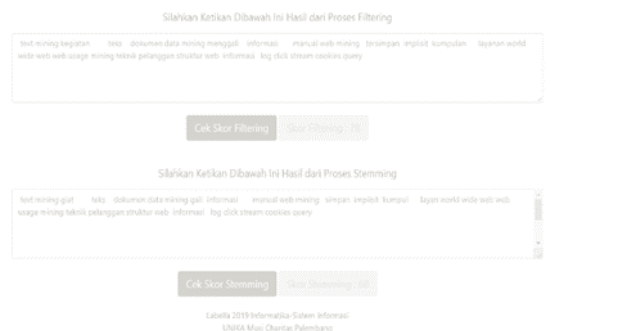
Silahkan Ketikan Dibawah Ini Hasil dari Proses Filtering

text mining kegiatan teks dokumen data mining menggali informasi manual web mining tersimpan implisit kumpulan layanan world wide web web usage mining teknik pelanggan struktur web informasi log click stream cookies query

Cek Skor Filtering

Skor Filtering : 76

Silahkan Ketikan Dibawah Ini Hasil dari Proses Stemming

text mining giat teks dokumen data mining gali informasi manual web mining simpan implisit kumpul layan world wide web web usage mining teknik pelanggan struktur web informasi log click stream cookies query

Cek Skor Stemming

Skor Stemming : 68

Latella 2019 Informatika-Sistem Informasi
UNIKA Musi Charitas Palembang